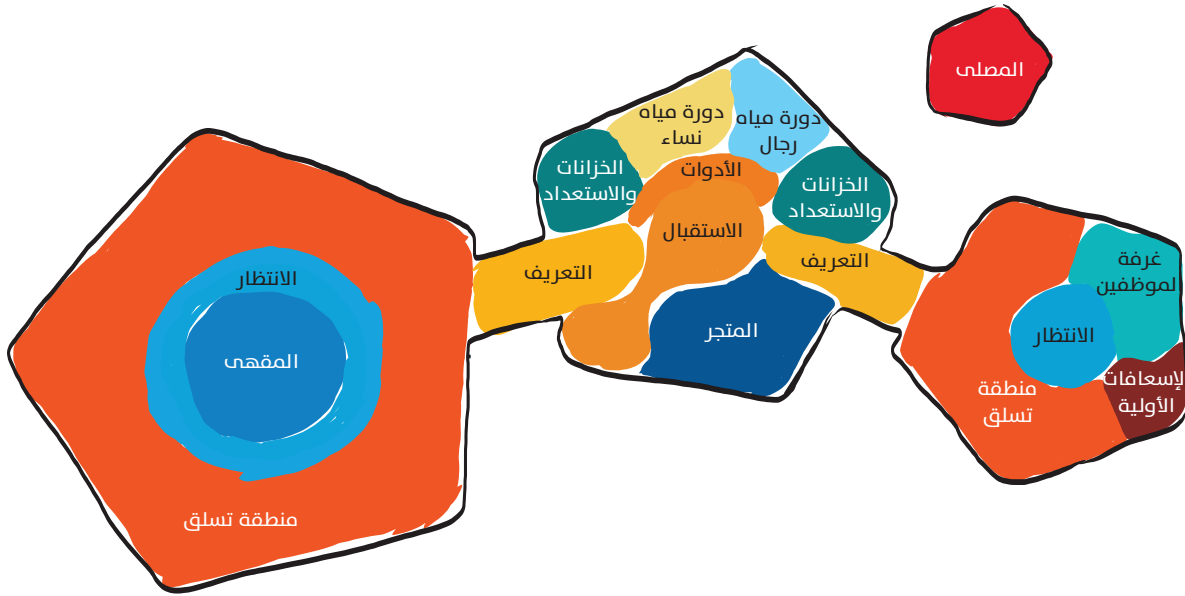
المصلى

دورة مياه نساء

دورة مياه رجال

الخزانات والاستعداد

الأدوات

الخزانات والاستعداد

الاستقبال

التعريف

التعريف

المتجر

الانتظار

المقهى

منطقة تسلق

غرفة لموظفين

الانتظار

منطقة تسلق

إسعافات الأولية